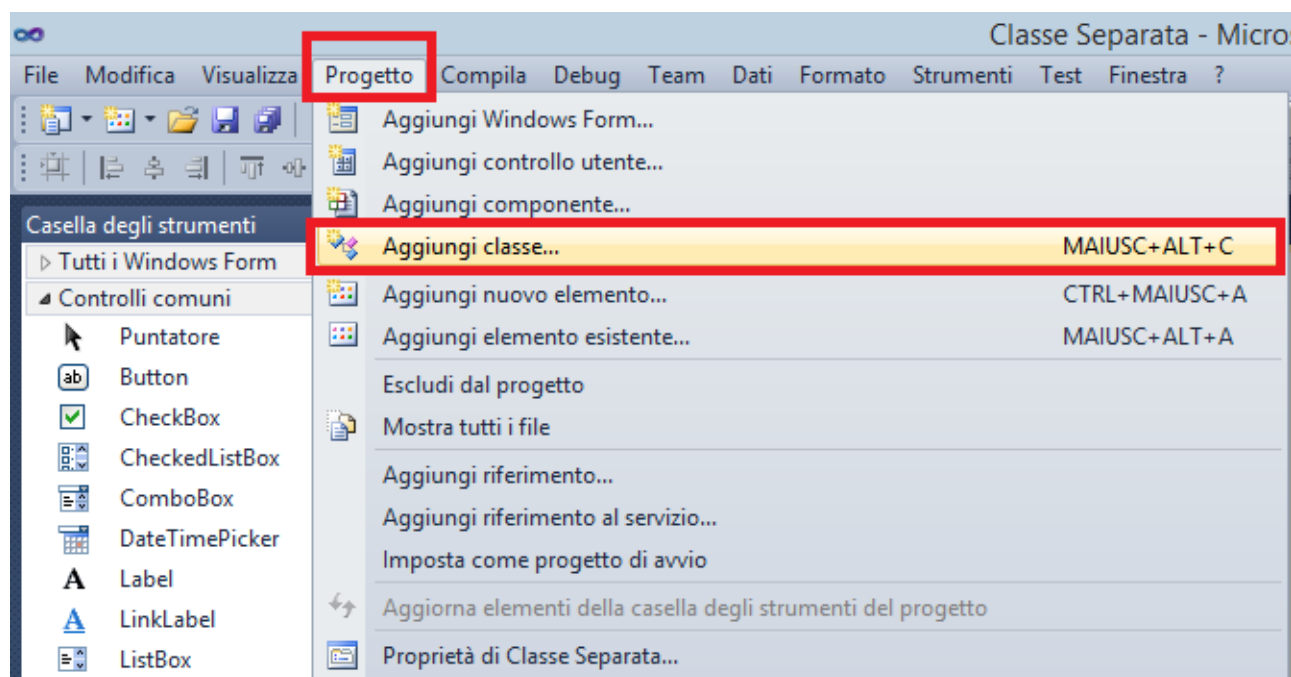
Classe Separata - Micros

File Modifica Visualizza Progetto Compila Debug Team Dati Formato Strumenti Test Finestra ?

Casella degli strumenti
Tutti i Windows Form
Controlli comuni
Puntatore
Button
CheckBox
CheckedListBox
ComboBox
DateTimePicker
Label
LinkLabel
ListBox

Aggiungi Windows Form...
Aggiungi controllo utente...
Aggiungi componente...
Aggiungi classe... MAIUSC+ALT+C
Aggiungi nuovo elemento... CTRL+MAIUSC+A
Aggiungi elemento esistente... MAIUSC+ALT+A
Escludi dal progetto
Mostra tutti i file
Aggiungi riferimento...
Aggiungi riferimento al servizio...
Imposta come progetto di avvio
Aggiorna elementi della casella degli strumenti del progetto
Proprietà di Classe Separata...